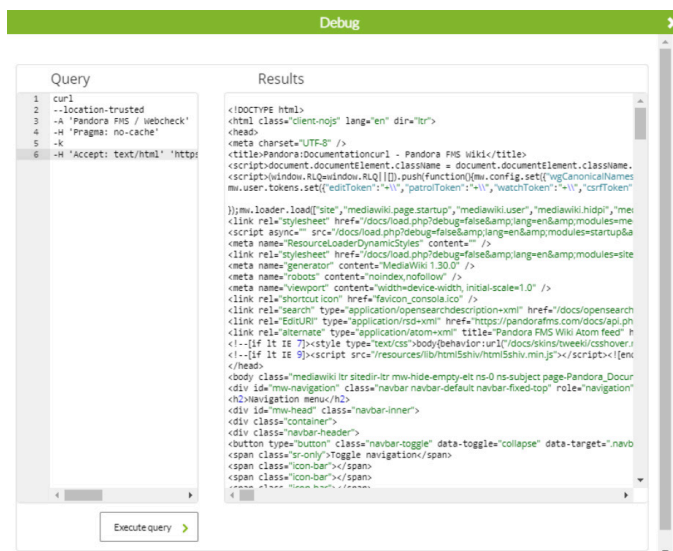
Debug

Query

1 curl
2 --location-trusted
3 -A 'Pandora FMS / Webcheck'
4 -H 'Pragma: no-cache'
5 -k
6 -H 'Accept: text/html' 'https

Execute query

Results

<!DOCTYPE html>
<html class="client-nojs" lang="en" dir="ltr">
<head>
<meta charset="UTF-8" />
<title>Pandora:Documentationcurl - Pandora FMS Wiki</title>
<script>document.documentElement.className = document.documentElement.className.
<script>(window.RLQ=window.RLQ||[]).push(function(){mw.config.set({"wgCanonicalNames
mw.user.tokens.set({"editToken":"+\\","patrolToken":"+\\","watchToken":"+\\","csrfToken"

});mw.loader.load(["site","mediawiki.page.startup","mediawiki.user","mediawiki.hidpi","me
<link rel="stylesheet" href="/docs/load.php?debug=false&amp;lang=en&amp;modules=me
<script async="" src="/docs/load.php?debug=false&amp;lang=en&amp;modules=startup&a
<meta name="ResourceLoaderDynamicStyles" content="" />
<link rel="stylesheet" href="/docs/load.php?debug=false&amp;lang=en&amp;modules=site
<meta name="generator" content="MediaWiki 1.30.0" />
<meta name="robots" content="noindex,nofollow" />
<meta name="viewport" content="width=device-width, initial-scale=1.0" />
<link rel="shortcut icon" href="favicon_consola.ico" />
<link rel="search" type="application/opensearchdescription+xml" href="/docs/opensearch
<link rel="EditURI" type="application/rsd+xml" href="https://pandorafms.com/docs/api.ph
<link rel="alternate" type="application/atom+xml" title="Pandora FMS Wiki Atom feed" h
<!--[if lt IE 7]><style type="text/css">body{behavior:url("/docs/skins/tweeki/csshover.
<!--[if lt IE 9]><script src="/resources/lib/html5shiv/html5shiv.min.js"></script><![en
</head>
<body class="mediawiki ltr sitedir-ltr mw-hide-empty-elt ns-0 ns-subject page-Pandora_Docur
<div id="mw-navigation" class="navbar navbar-default navbar-fixed-top" role="navigation"
<h2>Navigation menu</h2>
<div id="mw-head" class="navbar-inner">
<div class="container">
<div class="navbar-header">
<button type="button" class="navbar-toggle" data-toggle="collapse" data-target=".navb
<span class="sr-only">Toggle navigation</span>
<span class="icon-bar"></span>
<span class="icon-bar"></span>
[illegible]